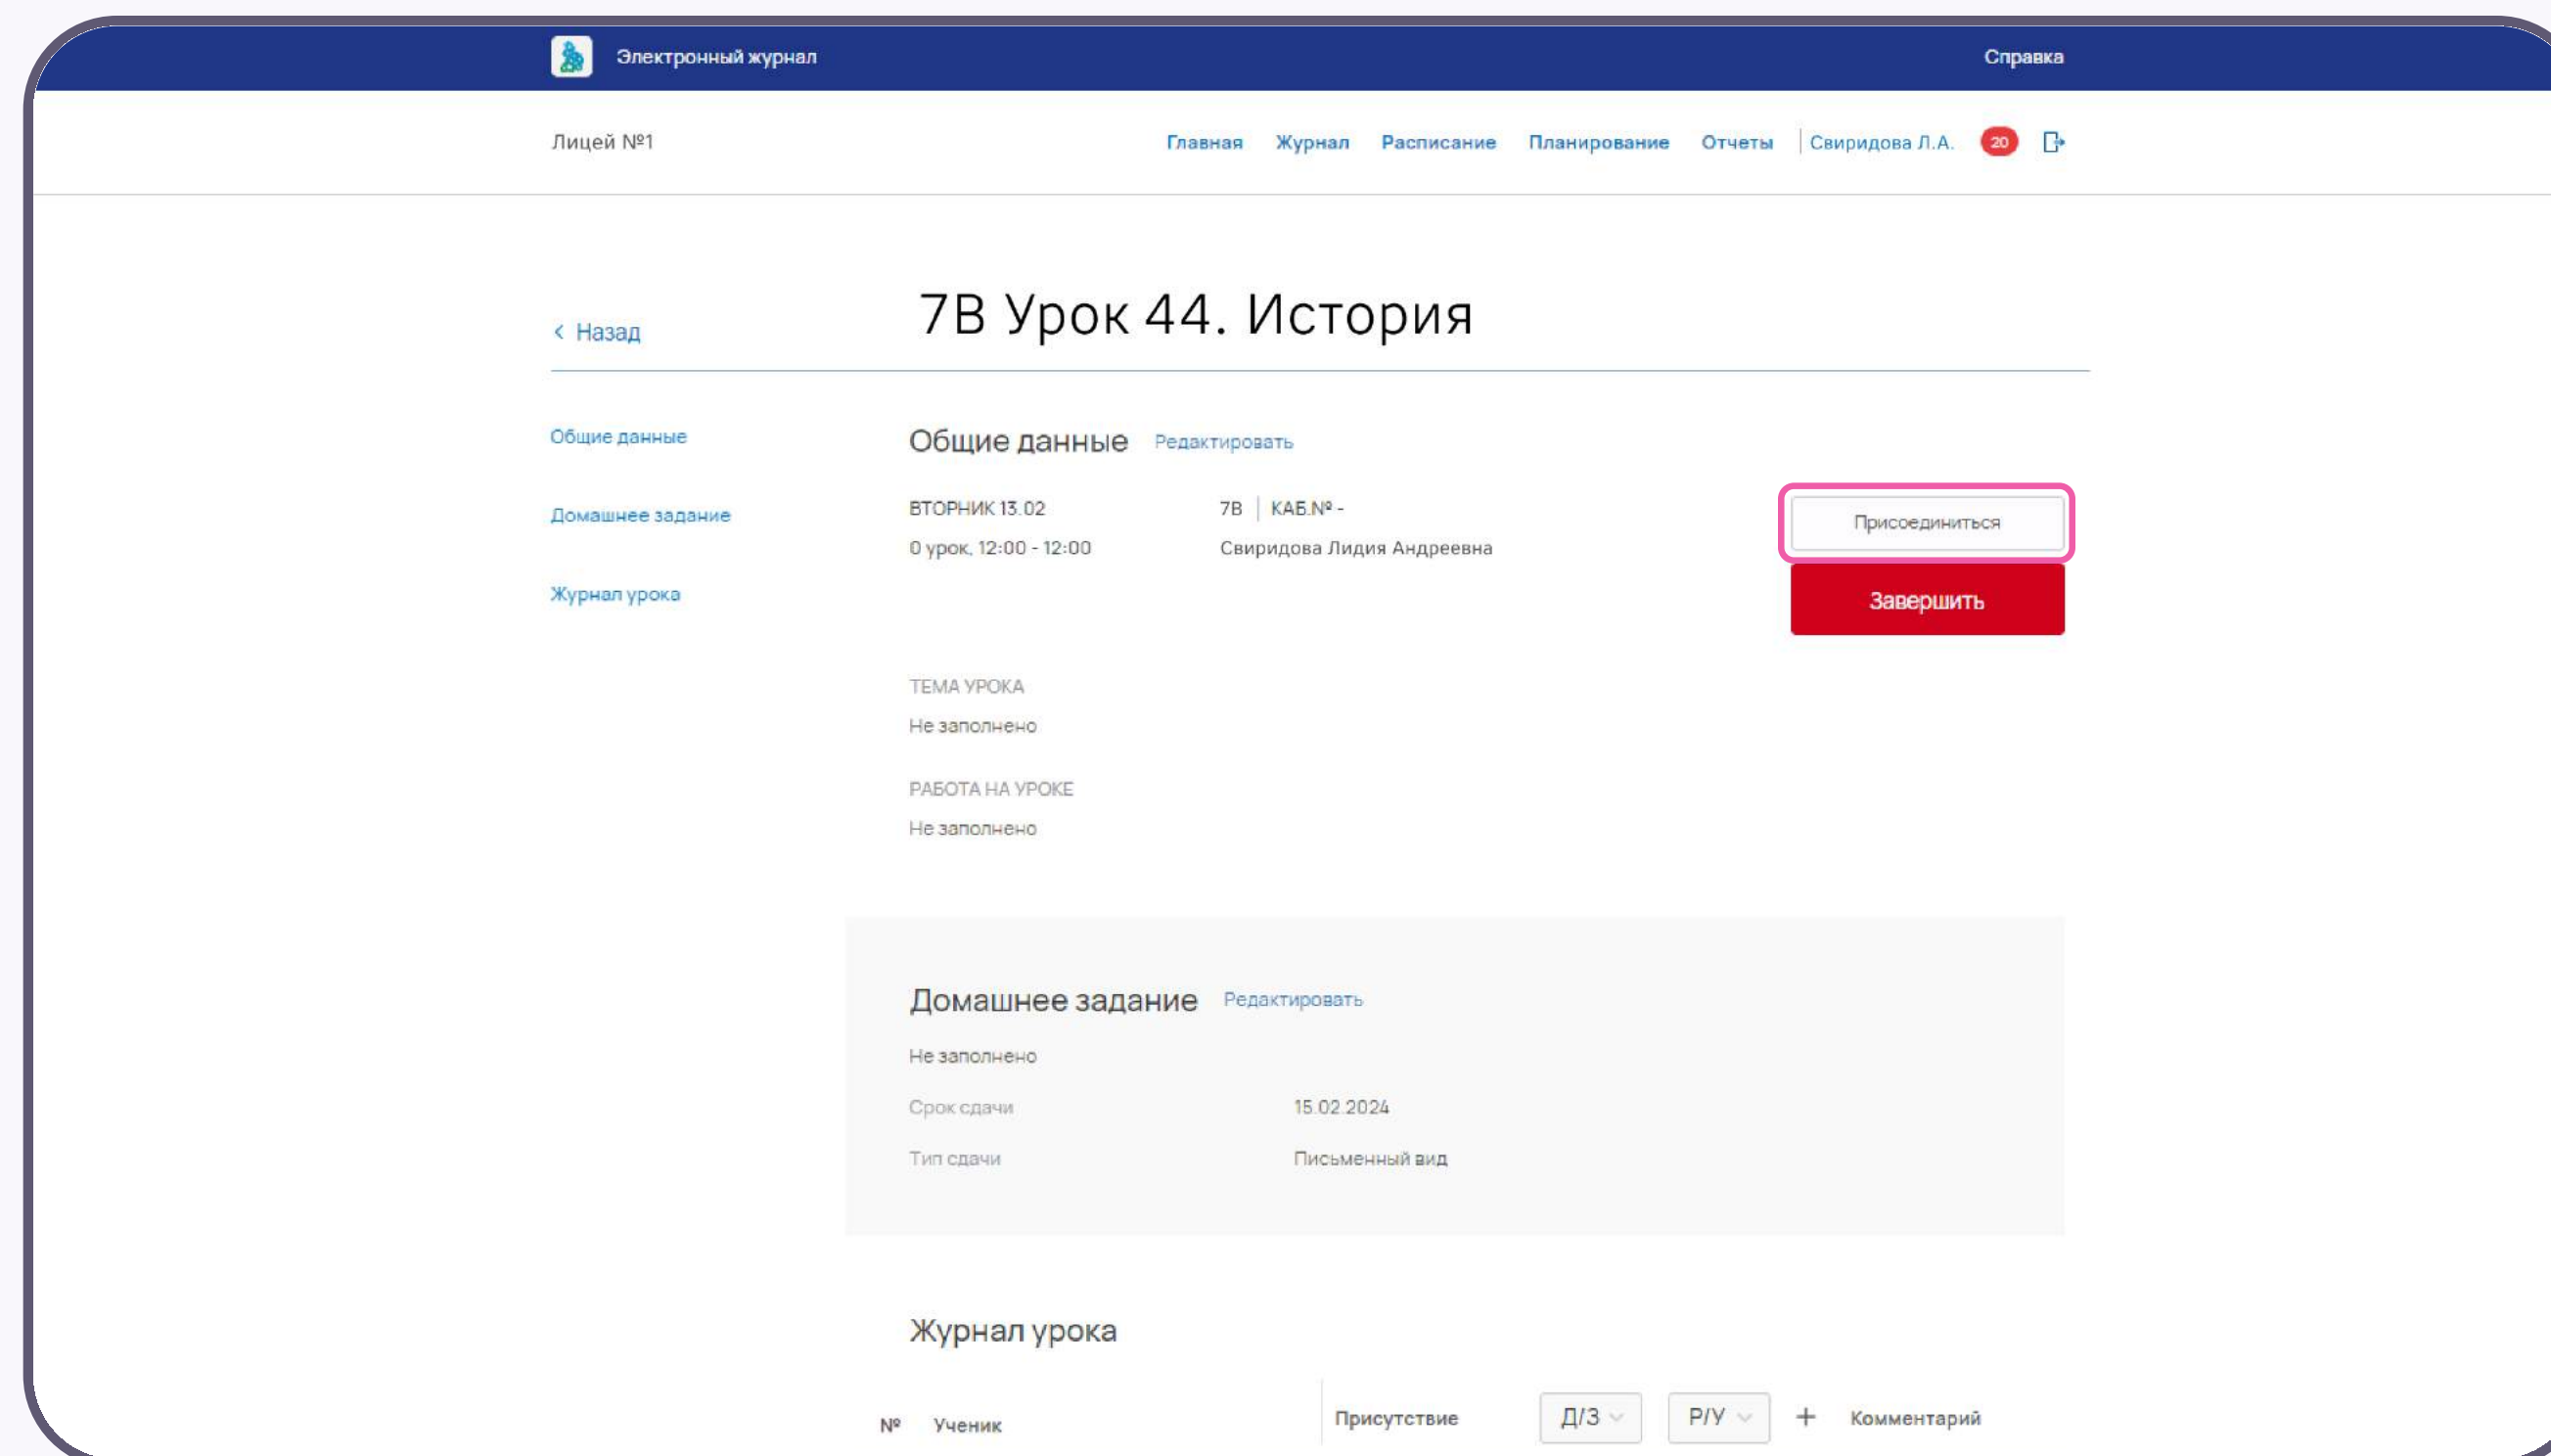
Электронный журнал

Справка

Лицей №1

Главная Журнал Расписание Планирование Отчеты Свиридова Л.А. 20

< Назад

7В Урок 44. История

Общие данные

Домашнее задание

Журнал урока

Общие данные Редактировать

ВТОРНИК 13.02
0 урок, 12:00 - 12:00

7В | КАБ.№ -
Свиридова Лидия Андреевна

Присоединиться

Завершить

ТЕМА УРОКА
Не заполнено

РАБОТА НА УРОКЕ
Не заполнено

Домашнее задание Редактировать

Не заполнено

Срок сдачи 15.02.2024

Тип сдачи Письменный вид

Журнал урока

№ Ученик Присутствие Д/З Р/У + Комментарий